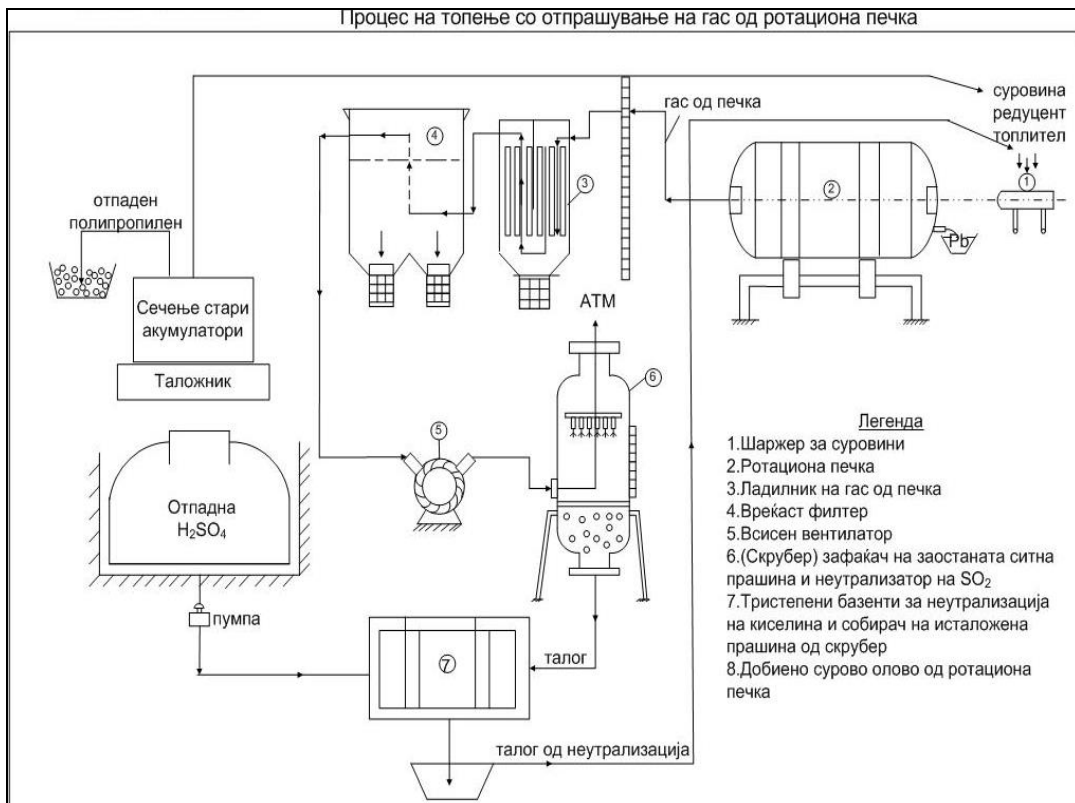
Процес на топење со отпрашување на гас од ротациона печка

суровина
редуцент
топлител

гас од печка

④

③

②

①

Pb

отпаден полипропилен

Сечење стари акумулатори

Таложник

АТМ

⑥

⑤

Отпадна $H_2SO_4$

пумпа

⑦

талог

талог од неутрализација

Легенда
1.Шаржер за суровини
2.Ротациона печка
3.Ладилник на гас од печка
4.Вреќаст филтер
5.Всисен вентилатор
6.(Скрубер) зафаќач на заостаната ситна прашина и неутрализатор на $SO_2$
7.Тристепени базенти за неутрализација на киселина и собирач на исталожена прашина од скрубер
8.Добиено сурово олово од ротациона печка